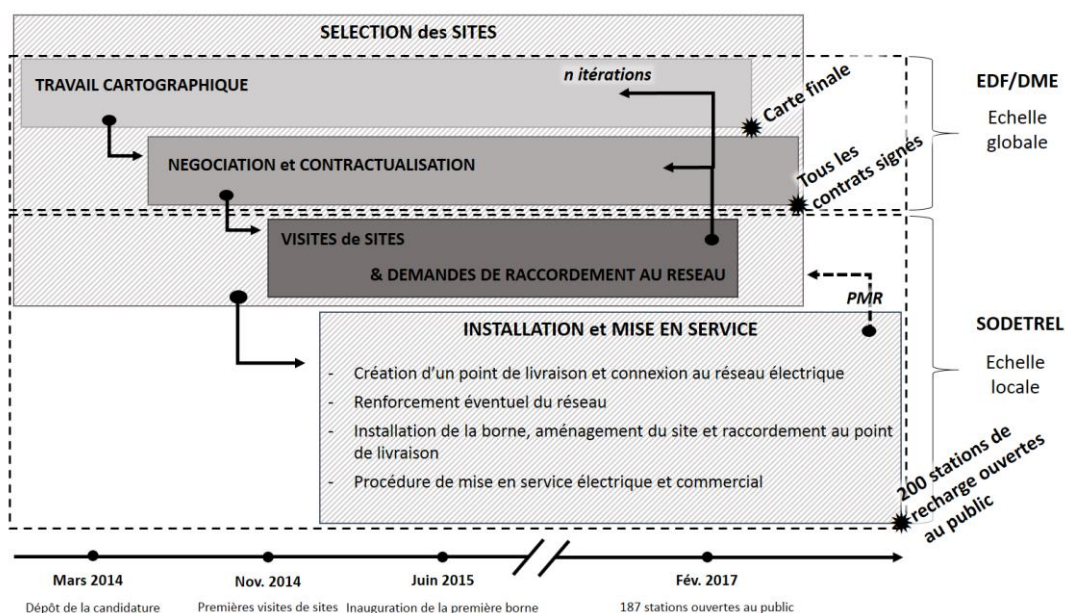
SELECTION des SITES

TRAVAIL CARTOGRAPHIQUE

n itérations

Carte finale

EDF/DME

Echelle globale

NEGOCIATION et CONTRACTUALISATION

Tous les contrats signés

VISITES de SITES

& DEMANDES DE RACCORDEMENT AU RESEAU

PMR

SODETREL

Echelle locale

INSTALLATION et MISE EN SERVICE

- Création d'un point de livraison et connexion au réseau électrique
- Renforcement éventuel du réseau
- Installation de la borne, aménagement du site et raccordement au point de livraison
- Procédure de mise en service électrique et commercial

200 stations de recharge ouvertes au public

Mars 2014
Dépôt de la candidature

Nov. 2014
Premières visites de sites

Juin 2015
Inauguration de la première borne

Fév. 2017
187 stations ouvertes au public